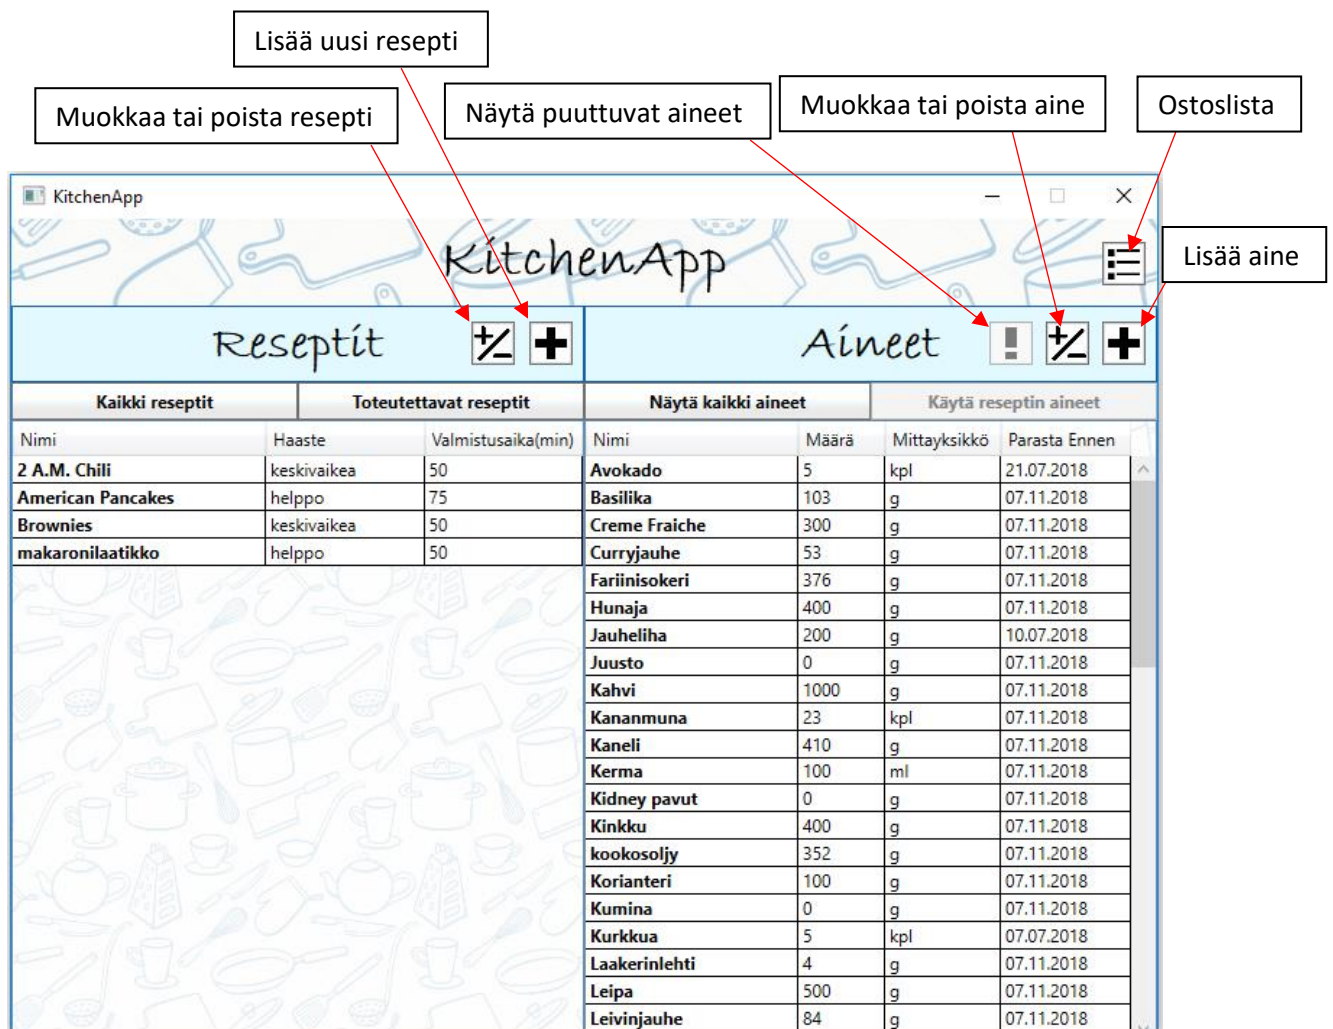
Lisää uusi resepti

Muokkaa tai poista resepti

Näytä puuttuvat aineet

Muokkaa tai poista aine

Ostoslista

KitchenApp

KitchenApp

Lisää aine

Reseptit

Aineet

Kaikki reseptit

Toteutettavat reseptit

Näytä kaikki aineet

Käytä reseptin aineet

| Nimi | Haaste | Valmistusaika(min) |
|---|---|---|
| 2 A.M. Chili | keskivaikea | 50 |
| American Pancakes | helppo | 75 |
| Brownies | keskivaikea | 50 |
| makaronilaatikko | helppo | 50 |

| Nimi | Määrä | Mittayksikkö | Parasta Ennen |
|---|---|---|---|
| Avokado | 5 | kpl | 21.07.2018 |
| Basilika | 103 | g | 07.11.2018 |
| Creme Fraiche | 300 | g | 07.11.2018 |
| Curryjauhe | 53 | g | 07.11.2018 |
| Fariinisokeri | 376 | g | 07.11.2018 |
| Hunaja | 400 | g | 07.11.2018 |
| Jauheliha | 200 | g | 10.07.2018 |
| Juusto | 0 | g | 07.11.2018 |
| Kahvi | 1000 | g | 07.11.2018 |
| Kananmuna | 23 | kpl | 07.11.2018 |
| Kaneli | 410 | g | 07.11.2018 |
| Kerma | 100 | ml | 07.11.2018 |
| Kidney pavut | 0 | g | 07.11.2018 |
| Kinkku | 400 | g | 07.11.2018 |
| kookosoljy | 352 | g | 07.11.2018 |
| Korianteri | 100 | g | 07.11.2018 |
| Kumina | 0 | g | 07.11.2018 |
| Kurkkua | 5 | kpl | 07.07.2018 |
| Laakerinlehti | 4 | g | 07.11.2018 |
| Leipa | 500 | g | 07.11.2018 |
| Leivinjauhe | 84 | g | 07.11.2018 |